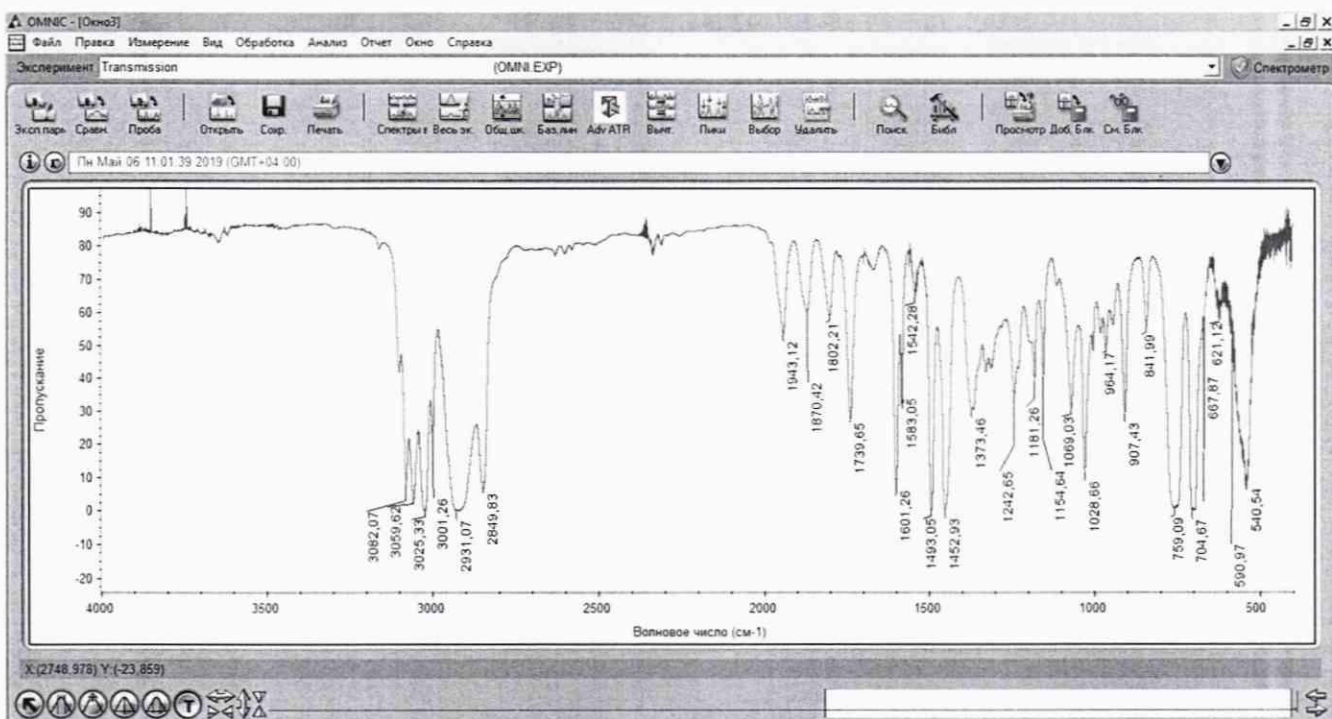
OMNIC - [Окно3]

Файл Правка Измерение Вид Обработка Анализ Отчет Окно Справка

Эксперимент Transmission (OMNI.EXP) Спектрометр

Эксп.парь Сравн. Проба Открыть Сохр. Печать Спектры в Весь эк. Общ.шк. Баз.лин Adv ATR Вычт. Пики Выбор Удалить Поиск Библ Просмотр Доб. Блк. См. Блк

Пн Май 06 11:01:39 2019 (GMT+04:00)

90
80
70
60
50
40
30
20
10
0
-10
-20

Пропускание

3082,07
3059,62
3025,33
3001,26
2931,07
2849,83
1943,12
1870,42
1802,21
1739,65
1601,26
1583,05
1542,28
1493,05
1452,93
1373,46
1242,65
1181,26
1154,64
1069,03
1028,66
964,17
907,43
841,99
759,09
704,67
667,87
621,12
590,97
540,54

4000 3500 3000 2500 2000 1500 1000 500

Волновое число (см-1)

X:(2748,978) Y:(-23,859)